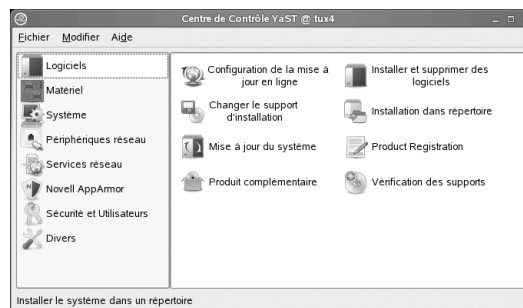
Centre de Contrôle YaST @ tux4

Fichier Modifier Aide

Logiciels
Matériel
Système
Périphériques réseau
Services réseau
Novell AppArmor
Sécurité et Utilisateurs
Divers

Configuration de la mise à jour en ligne
Installer et supprimer des logiciels
Changer le support d'installation
Installation dans répertoire
Mise à jour du système
Product Registration
Produit complémentaire
Vérification des supports

Installer le système dans un répertoire